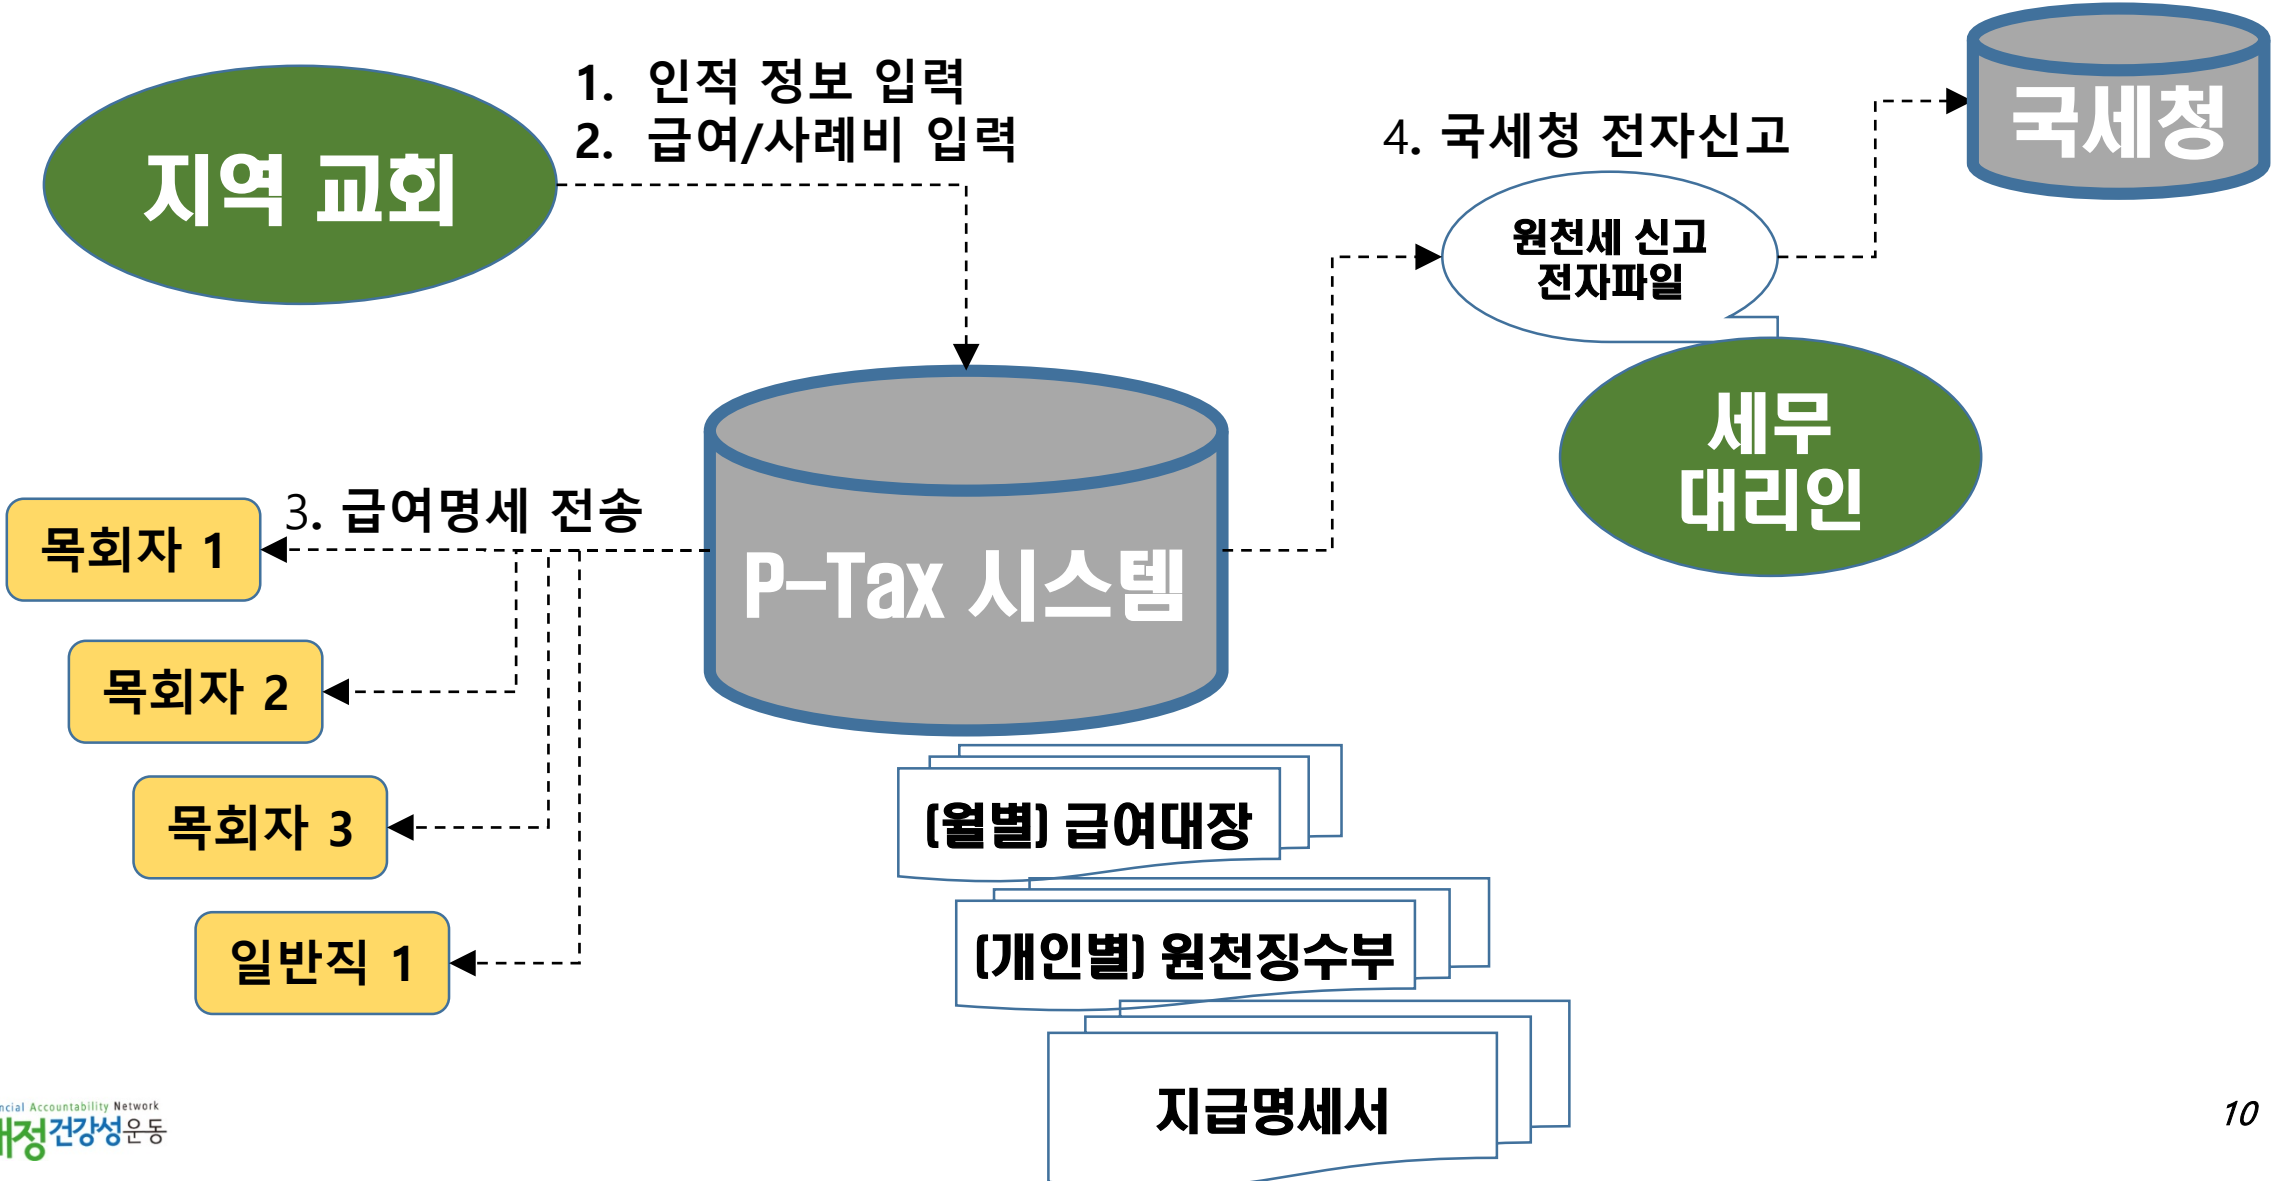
지역 교회

1. 인적 정보 입력
2. 급여/사례비 입력

4. 국세청 전자신고

국세청

원천세 신고 전자파일

세무 대리인

P-Tax 시스템

3. 급여명세 전송

목회자 1

목회자 2

목회자 3

일반직 1

(월별) 급여대장

(개인별) 원천징수부

지급명세서

ncial Accountability Network
재정건강성운동

10